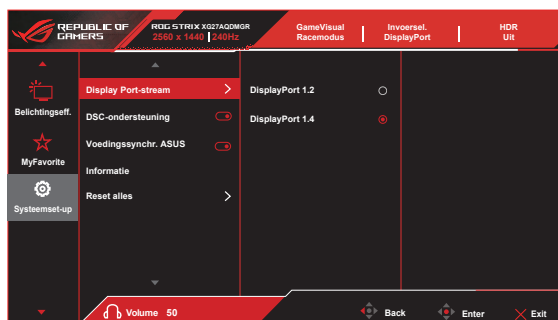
REPUBLIC OF GAMERS

ROG STRIX XG27AQDMGR
2560 x 1440 | 240Hz

GameVisual
Racemodus

Invoersel.
DisplayPort

HDR
Uit

Belichtingseff.

MyFavorite

Systeemset-up

Display Port-stream

DSC-ondersteuning

Voedingssynchr. ASUS

Informatie

Reset alles

DisplayPort 1.2

DisplayPort 1.4

Volume 50

Back

Enter

Exit